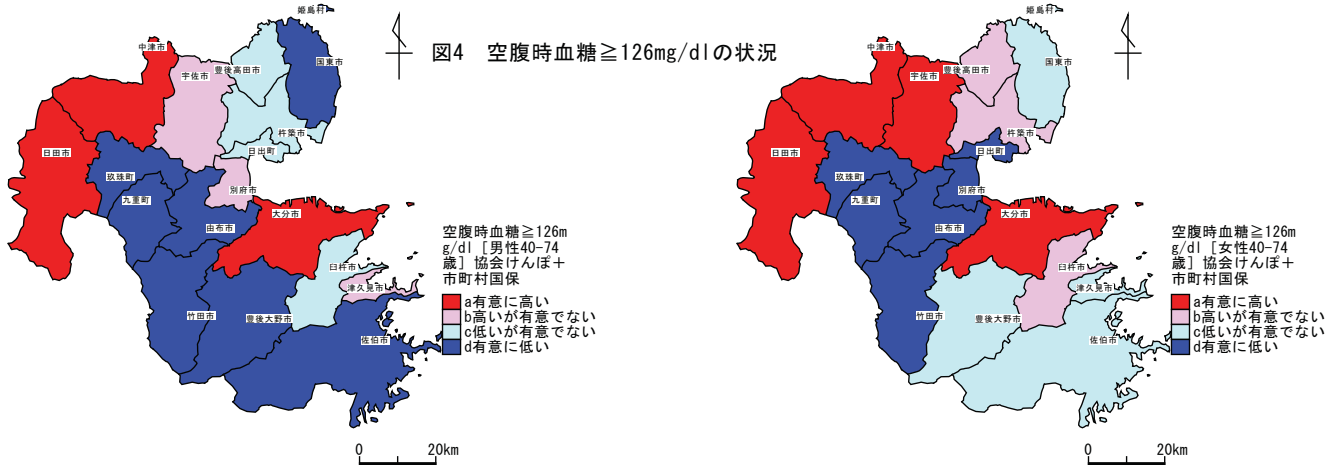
図4 空腹時血糖≧126mg/dlの状況

姫島村
中津市
宇佐市
豊後高田市
国東市
杵築市
日出町
日田市
玖珠町
九重町
別府市
由布市
大分市
臼杵市
津久見市
竹田市
豊後大野市
佐伯市

空腹時血糖≧126mg/dl［男性40-74歳］協会けんぽ＋市町村国保
a有意に高い
b高いが有意でない
c低いが有意でない
d有意に低い

0 20km

姫島村
中津市
宇佐市
豊後高田市
国東市
杵築市
日出町
日田市
玖珠町
九重町
別府市
由布市
大分市
臼杵市
津久見市
竹田市
豊後大野市
佐伯市

空腹時血糖≧126mg/dl［女性40-74歳］協会けんぽ＋市町村国保
a有意に高い
b高いが有意でない
c低いが有意でない
d有意に低い

0 20km